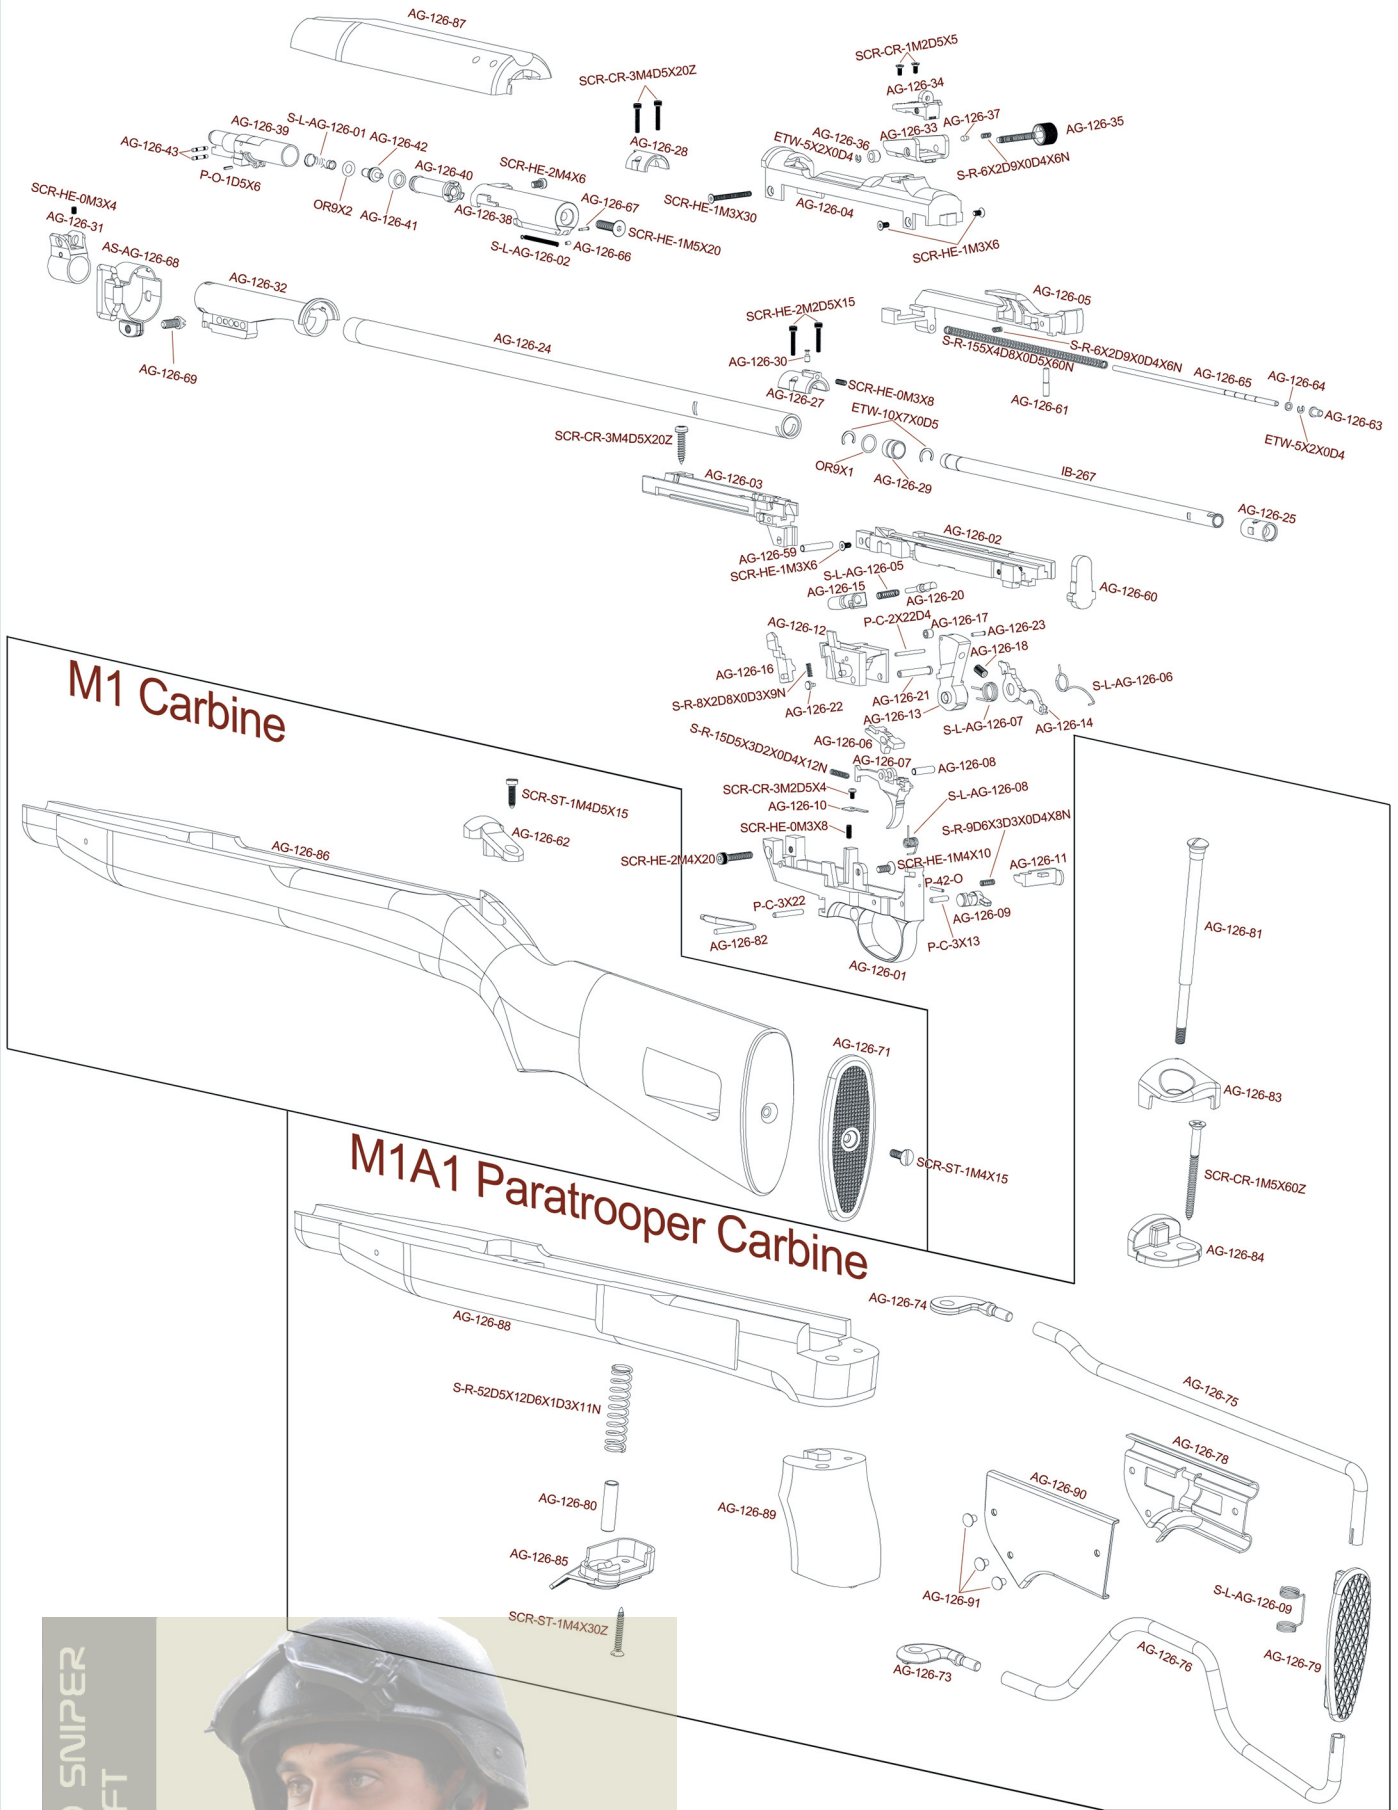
AG-126-87
SCR-CR-1M2D5X5
SCR-CR-3M4D5X20Z
AG-126-34
AG-126-39
S-L-AG-126-01
AG-126-42
AG-126-36
AG-126-33
AG-126-37
AG-126-35
AG-126-43
AG-126-28
ETW-5X2X0D4
P-O-1D5X6
AG-126-40
SCR-HE-2M4X6
S-R-6X2D9X0D4X6N
SCR-HE-0M3X4
OR9X2
AG-126-41
AG-126-38
AG-126-67
SCR-HE-1M3X30
AG-126-04
AG-126-31
SCR-HE-1M5X20
S-L-AG-126-02
AG-126-66
SCR-HE-1M3X6
AS-AG-126-68
AG-126-32
AG-126-05
SCR-HE-2M2D5X15
S-R-6X2D9X0D4X6N
AG-126-24
S-R-155X4D8X0D5X60N
AG-126-65
AG-126-64
AG-126-30
AG-126-69
SCR-HE-0M3X8
AG-126-27
AG-126-61
AG-126-63
ETW-10X7X0D5
ETW-5X2X0D4
SCR-CR-3M4D5X20Z
OR9X1
IB-267
AG-126-29
AG-126-03
AG-126-25
AG-126-02
AG-126-59
SCR-HE-1M3X6
S-L-AG-126-05
AG-126-60
AG-126-15
AG-126-20
P-C-2X22D4
AG-126-17
AG-126-12
AG-126-23
AG-126-18
AG-126-16
S-L-AG-126-06
S-R-8X2D8X0D3X9N
M1 Carbine
AG-126-21
AG-126-22
AG-126-13
S-L-AG-126-07
AG-126-14
S-R-15D5X3D2X0D4X12N
AG-126-06
AG-126-07
AG-126-08
SCR-CR-3M2D5X4
S-L-AG-126-08
SCR-ST-1M4D5X15
AG-126-10
S-R-9D6X3D3X0D4X8N
AG-126-62
SCR-HE-0M3X8
AG-126-86
SCR-HE-1M4X10
SCR-HE-2M4X20
AG-126-11
P-42-O
P-C-3X22
AG-126-09
AG-126-82
P-C-3X13
AG-126-01
AG-126-81
AG-126-71
AG-126-83
SCR-ST-1M4X15
SCR-CR-1M5X60Z
M1A1 Paratrooper Carbine
AG-126-84
AG-126-74
AG-126-88
AG-126-75
S-R-52D5X12D6X1D3X11N
AG-126-78
AG-126-80
AG-126-89
AG-126-90
AG-126-85
AG-126-91
S-L-AG-126-09
SCR-ST-1M4X30Z
AG-126-76
AG-126-79
AG-126-73
SNIPER
FT